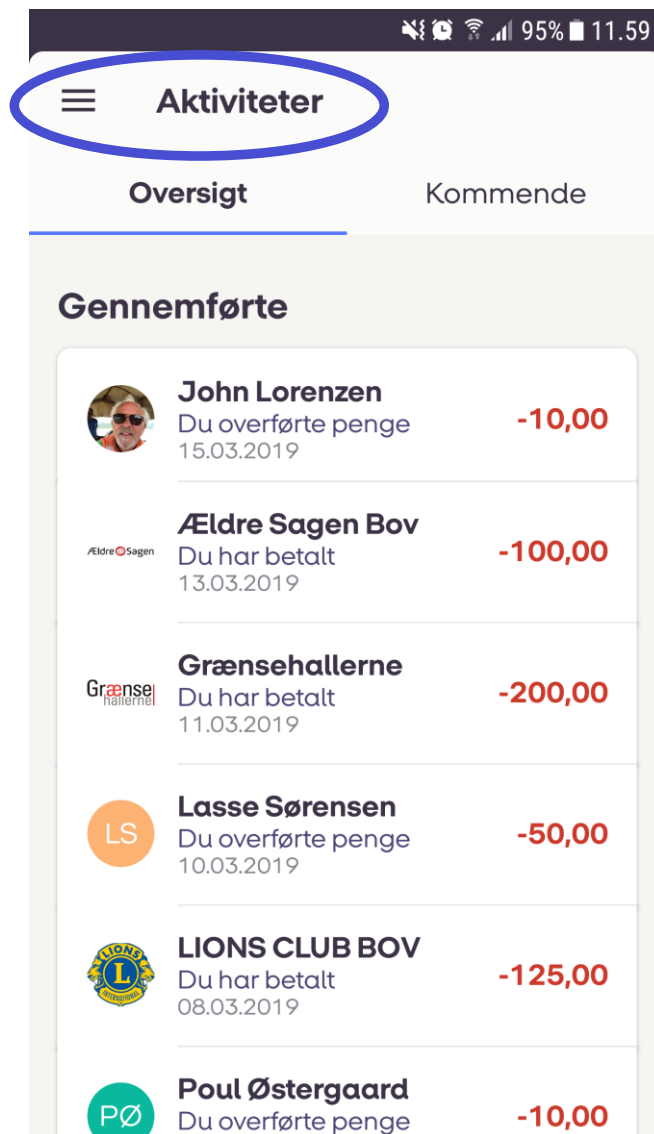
95% 11.59

Aktiviteter

Oversigt

Kommende

Gennemførte

John Lorenzen
Du overførte penge
15.03.2019
-10,00

ÆldreSagen

Ældre Sagen Bov
Du har betalt
13.03.2019
-100,00

Grænse hallerne

Grænsehallerne
Du har betalt
11.03.2019
-200,00

LS

Lasse Sørensen
Du overførte penge
10.03.2019
-50,00

LIONS L INTERNATIONAL

LIONS CLUB BOV
Du har betalt
08.03.2019
-125,00

PØ

Poul Østergaard
Du overførte penge
-10,00